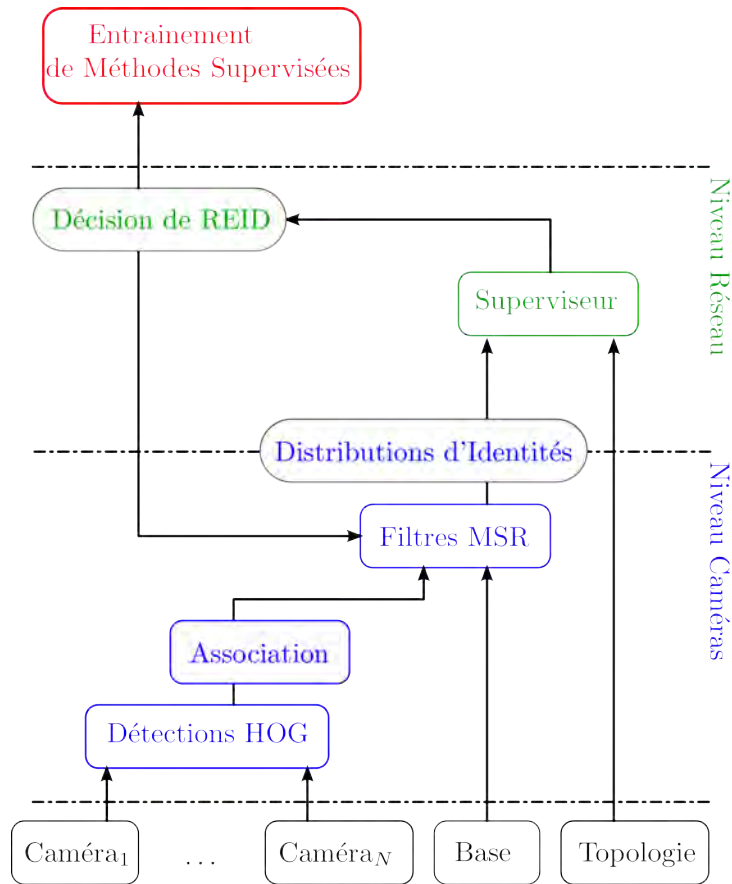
Entrainement de Méthodes Supervisées

Niveau Réseau

Décision de REID

Superviseur

Distributions d'Identités

Niveau Caméras

Filtres MSR

Association

Détections HOG

Caméra$_1$ ... Caméra$_N$ Base Topologie